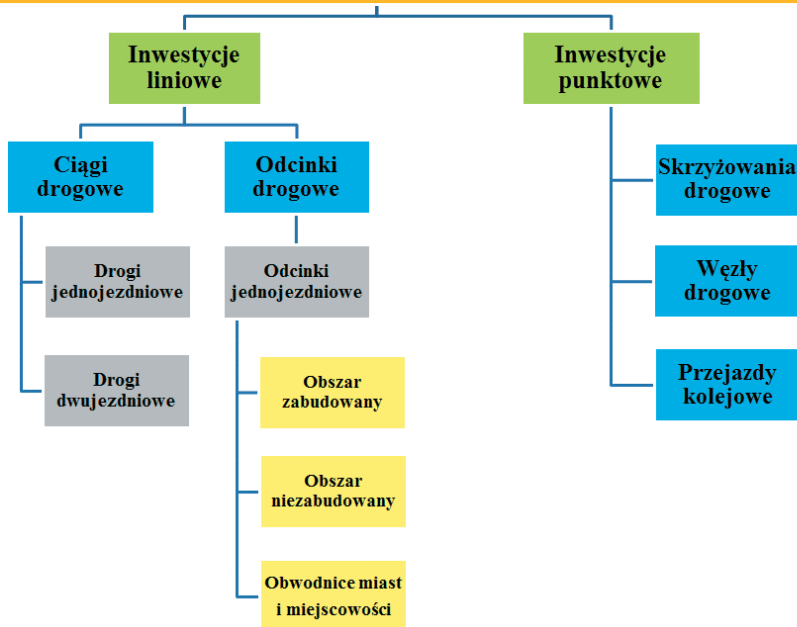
Inwestycje liniowe

Inwestycje punktowe

Ciągi drogowe

Odcinki drogowe

Drogi jednojezdniowe

Drogi dwujezdniowe

Odcinki jednojezdniowe

Obszar zabudowany

Obszar niezabudowany

Obwodnice miast i miejscowości

Skrzyżowania drogowe

Węzły drogowe

Przejazdy kolejowe